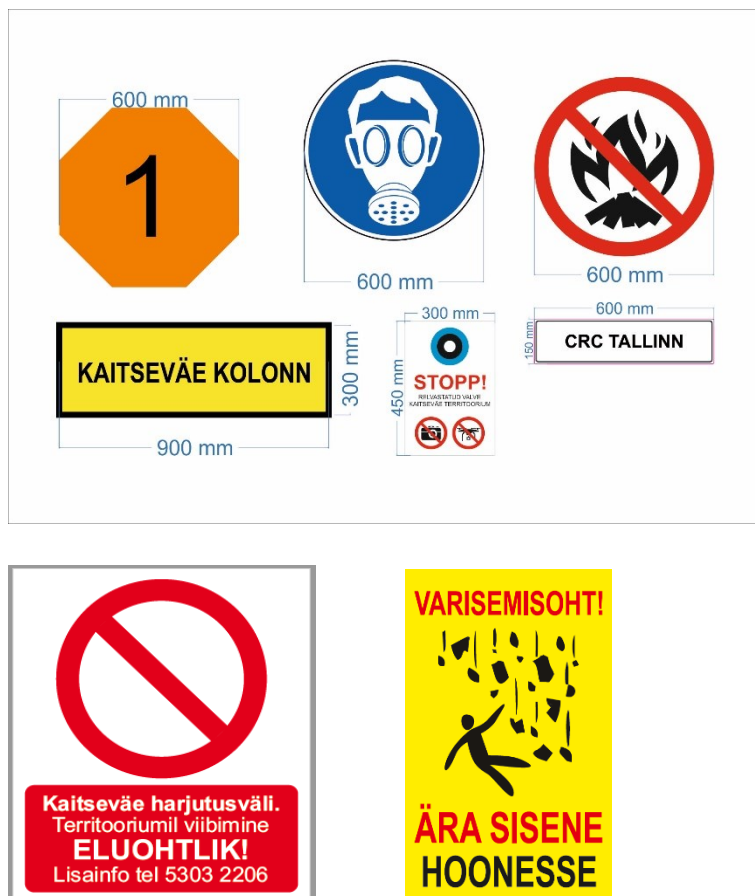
600 mm

1

600 mm

600 mm

KAITSEVÄE KOLONN

300 mm

900 mm

300 mm

450 mm

STOPP!

RELVASTATUD VALVE KAITSEVÄE TERRITOORIUM

600 mm

150 mm

CRC TALLINN

Kaitseväe harjutusväli.
Territooriumil viibimine
ELUOHTLIK!
Lisainfo tel 5303 2206

VARISEMISOHT!

ÄRA SISENE
HOONESSE